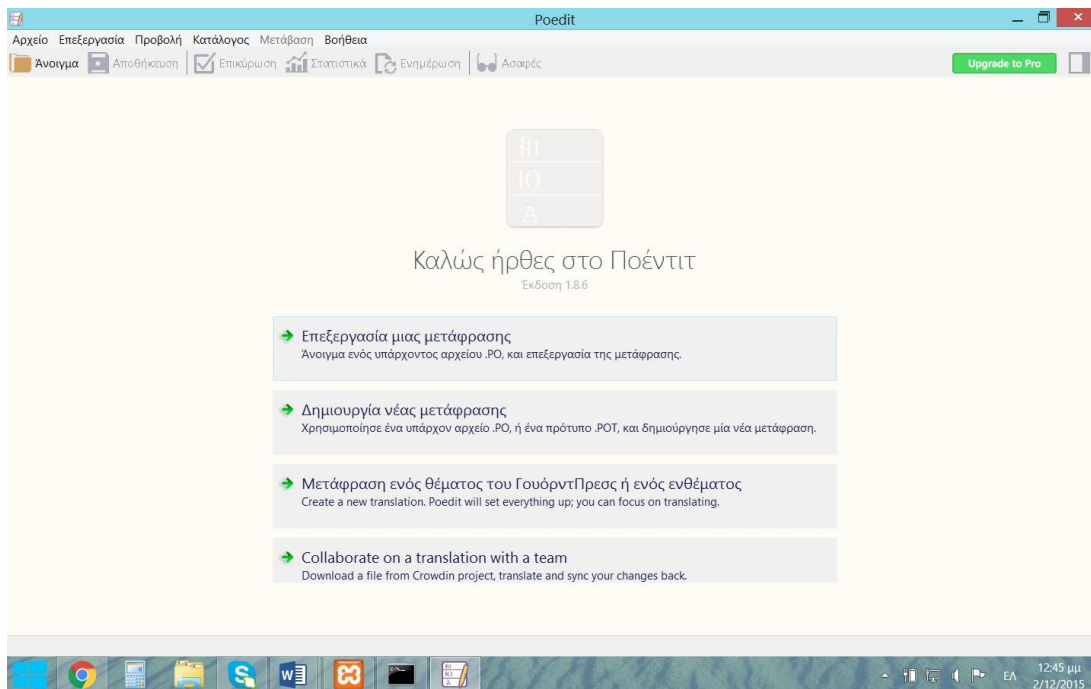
Poedit

Αρχείο Επεξεργασία Προβολή Κατάλογος Μετάβαση Βοήθεια

Άνοιγμα Αποθήκευση Επικύρωση Στατιστικά Ενημέρωση Ασαφές

Upgrade to Pro

Καλώς ήρθες στο Ποέντιτ

Έκδοση 1.8.6

Επεξεργασία μιας μετάφρασης
Άνοιγμα ενός υπάρχοντος αρχείου .PO, και επεξεργασία της μετάφρασης.

Δημιουργία νέας μετάφρασης
Χρησιμοποίησε ένα υπάρχον αρχείο .PO, ή ένα πρότυπο .POT, και δημιούργησε μία νέα μετάφραση.

Μετάφραση ενός θέματος του ΓουόρντΠρεσς ή ενός ενθέματος
Create a new translation. Poedit will set everything up; you can focus on translating.

Collaborate on a translation with a team
Download a file from Crowdin project, translate and sync your changes back.

ΕΛ 12:45 μμ 2/12/2015